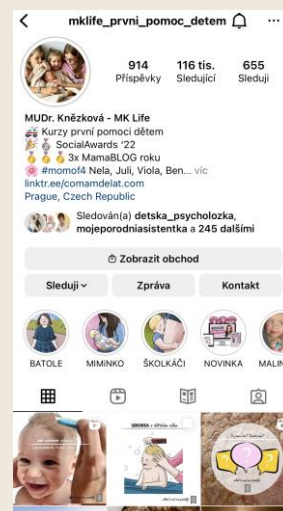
mklife_prvni_pomoc_detem

914 Příspěvky
116 tis. Sledující
655 Sleduji

MUDr. Kněžková - MK Life
🚑 Kurzy první pomoci dětem
🎉 🥇 SocialAwards '22
🥇🥇🥇 3x MamaBLOG roku
🌸 #momof4 Nela, Juli, Viola, Ben... víc
linktr.ee/comamdelat.com
Prague, Czech Republic

Sledován(a) detska_psycholozka, mojeporodniasistentka a 245 dalšími

Zobrazit obchod

Sleduji
Zpráva
Kontakt

BATOLE
MIMINKO
ŠKOLKÁČI
NOVINKA
MALIN